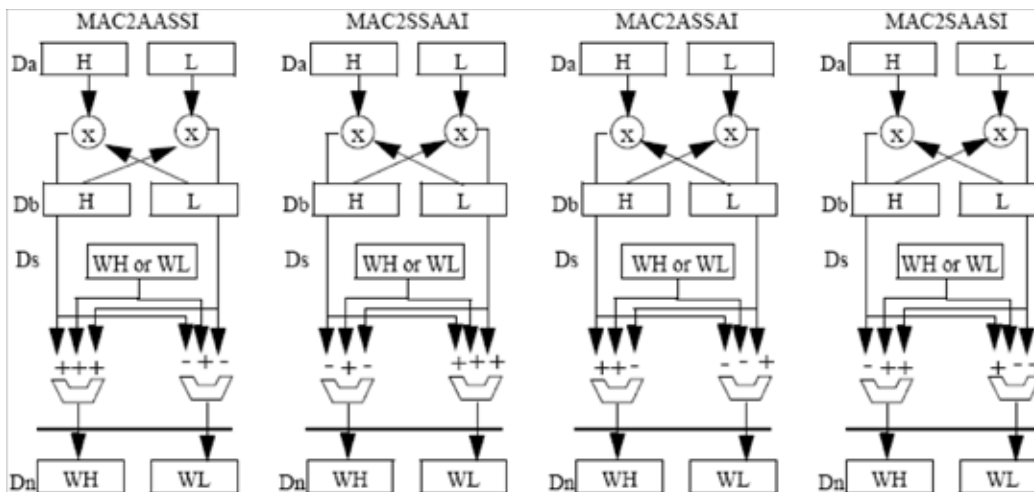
MAC2AASSI

Da H L

x x

Db H L

Ds WH or WL

+++ - + -

Dn WH WL

MAC2SSAAI

Da H L

x x

Db H L

Ds WH or WL

- + - +++

Dn WH WL

MAC2ASSAI

Da H L

x x

Db H L

Ds WH or WL

++- - - +

Dn WH WL

MAC2SAASI

Da H L

x x

Db H L

Ds WH or WL

- ++ + - -

Dn WH WL